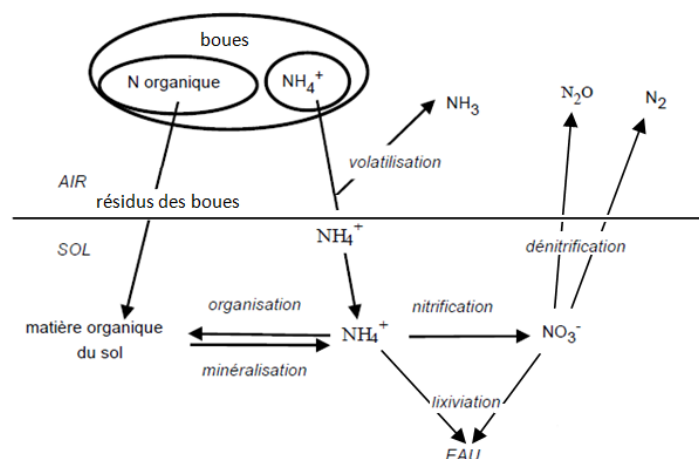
boues

N organique

$NH_4^+$

$NH_3$

$N_2O$

$N_2$

volatilisation

AIR

résidus des boues

SOL

$NH_4^+$

dénitrification

organisation

nitrification

matière organique du sol

$NH_4^+$

$NO_3^-$

minéralisation

lixiviation

EAU